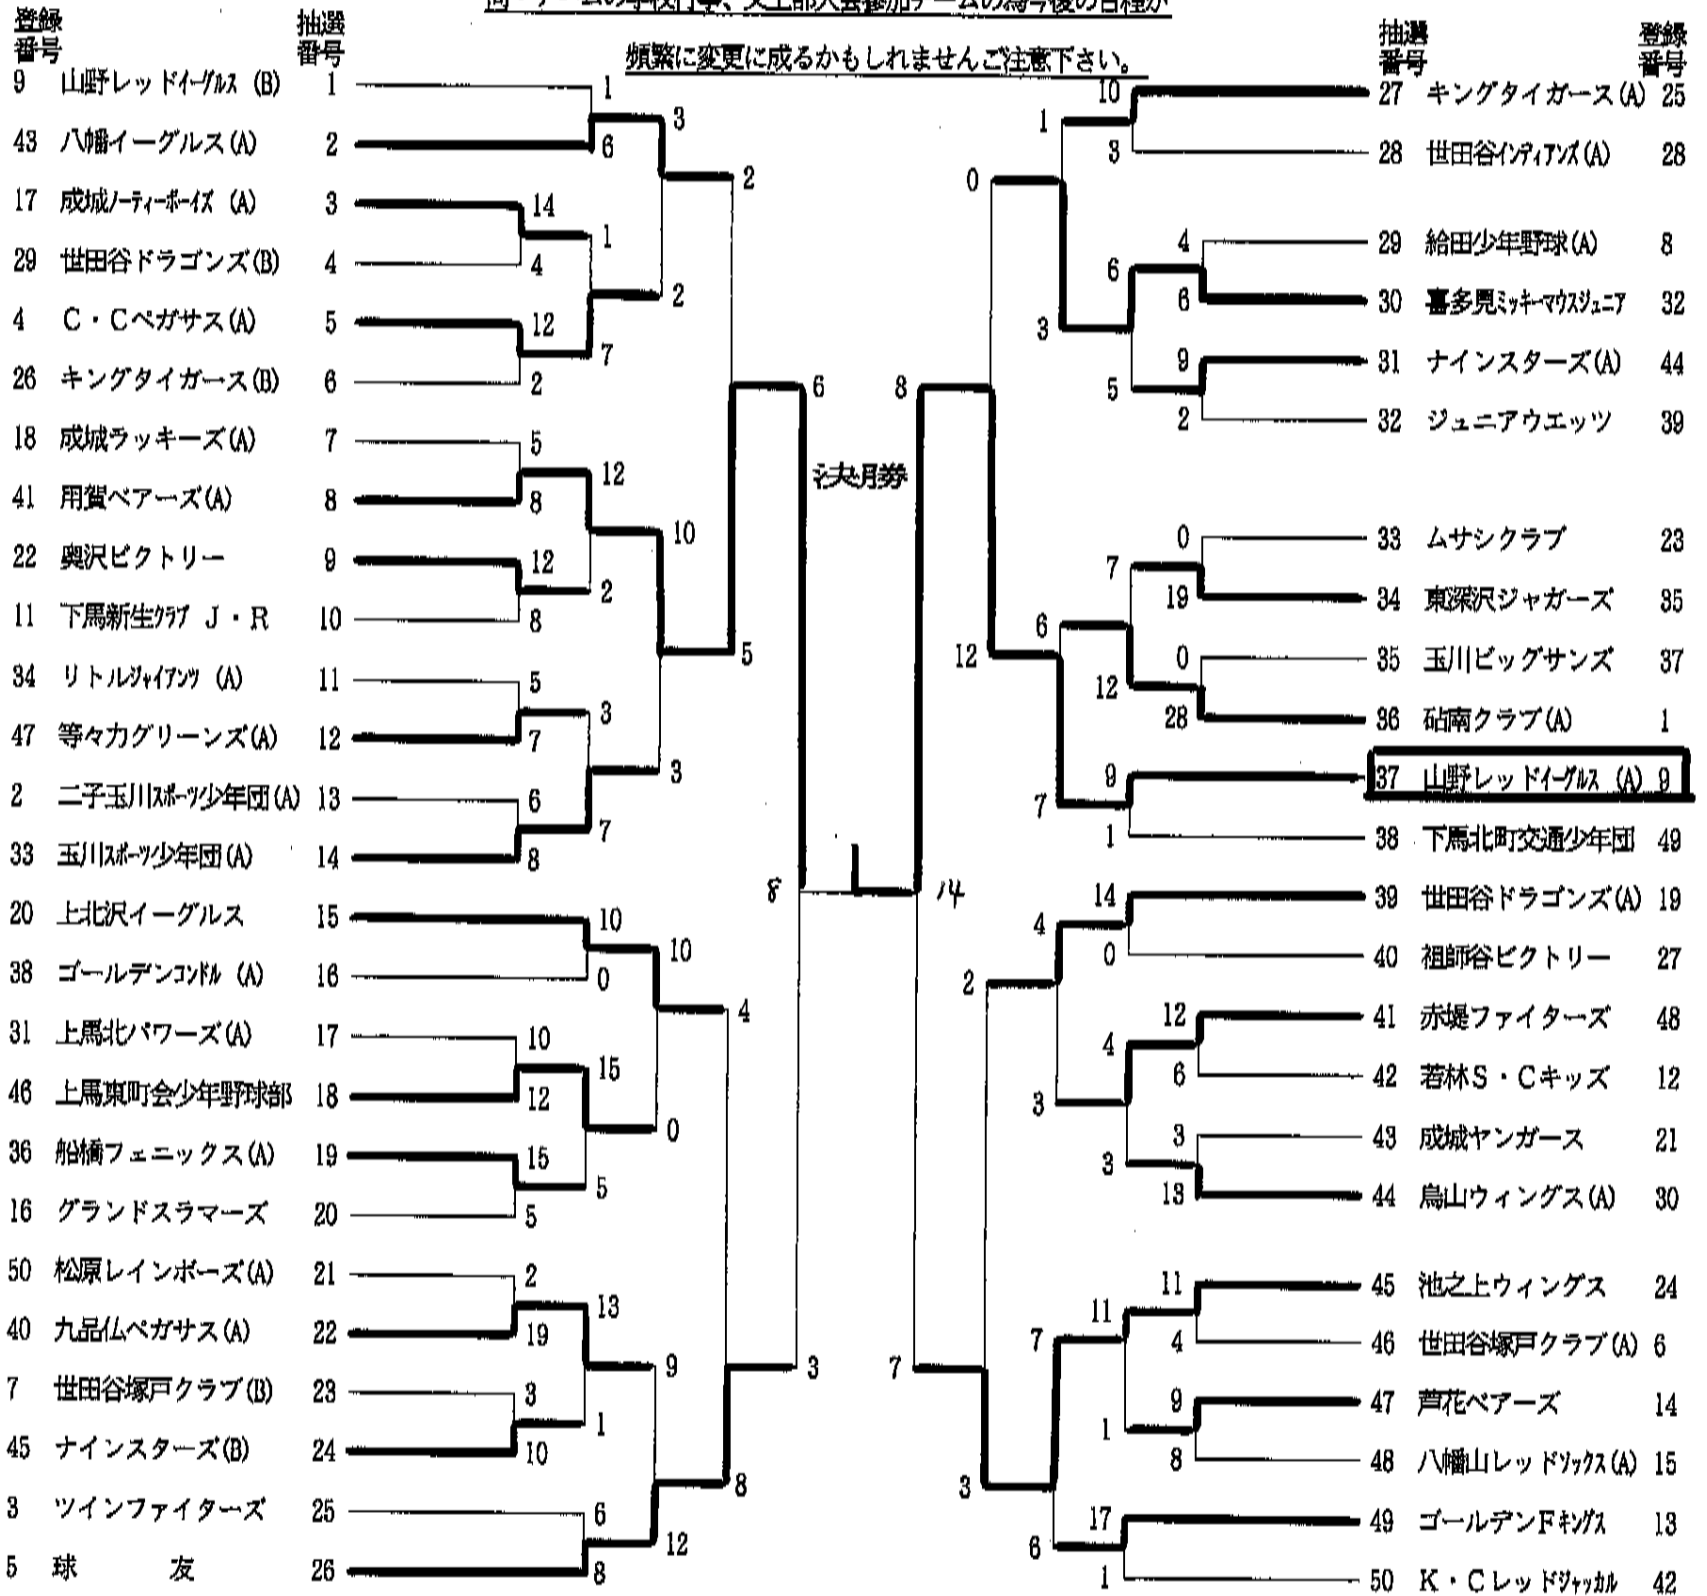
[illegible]
頻繁に変更に成るかもしれませんご注意下さい。

| 登録番号 | チーム | 抽選番号 |
|---|---|---|
| 9 | 山野レッドイーグルス(B) | 1 |
| 43 | 八幡イーグルス(A) | 2 |
| 17 | 成城ノーティーボーイズ (A) | 3 |
| 29 | 世田谷ドラゴンズ(B) | 4 |
| 4 | C・Cペガサス(A) | 5 |
| 26 | キングタイガース(B) | 6 |
| 18 | 成城ラッキーズ(A) | 7 |
| 41 | 用賀ベアーズ(A) | 8 |
| 22 | 奥沢ビクトリー | 9 |
| 11 | 下馬新生クラブ J・R | 10 |
| 34 | リトルジャイアンツ (A) | 11 |
| 47 | 等々力グリーンズ(A) | 12 |
| 2 | 二子玉川スポーツ少年団(A) | 13 |
| 33 | 玉川スポーツ少年団(A) | 14 |
| 20 | 上北沢イーグルス | 15 |
| 38 | ゴールデンコンドル (A) | 16 |
| 31 | 上馬北パワーズ(A) | 17 |
| 46 | 上馬東町会少年野球部 | 18 |
| 36 | 船橋フェニックス(A) | 19 |
| 16 | グランドスラマーズ | 20 |
| 50 | 松原レインボーズ(A) | 21 |
| 40 | 九品仏ペガサス(A) | 22 |
| 7 | 世田谷塚戸クラブ(B) | 23 |
| 45 | ナインスターズ(B) | 24 |
| 3 | ツインファイターズ | 25 |
| 5 | 球 友 | 26 |

| 抽選番号 | チーム | 登録番号 |
|---|---|---|
| 27 | キングタイガース(A) | 25 |
| 28 | 世田谷インディアンズ(A) | 28 |
| 29 | 給田少年野球(A) | 8 |
| 30 | 喜多見ミッキーマウスジュニア | 32 |
| 31 | ナインスターズ(A) | 44 |
| 32 | ジュニアウエッツ | 39 |
| 33 | ムサシクラブ | 23 |
| 34 | 東深沢ジャガーズ | 35 |
| 35 | 玉川ビッグサンズ | 37 |
| 36 | 砧南クラブ(A) | 1 |
| 37 | 山野レッドイーグルス (A) | 9 |
| 38 | 下馬北町交通少年団 | 49 |
| 39 | 世田谷ドラゴンズ(A) | 19 |
| 40 | 祖師谷ビクトリー | 27 |
| 41 | 赤堤ファイターズ | 48 |
| 42 | 若林S・Cキッズ | 12 |
| 43 | 成城ヤンガース | 21 |
| 44 | 烏山ウィングス(A) | 30 |
| 45 | 池之上ウィングス | 24 |
| 46 | 世田谷塚戸クラブ(A) | 6 |
| 47 | 芦花ベアーズ | 14 |
| 48 | 八幡山レッドソックス(A) | 15 |
| 49 | ゴールデンFキングス | 13 |
| 50 | K・Cレッドジャッカル | 42 |

1 6 3 14 4 1 2 12 2 7 2 5 8 12 12 2 8 10 5 7 3 6 8 7 3 6 5 10 0 10 4 10 12 15 0 15 5 5 2 19 13 9 3 10 1 8 6 8 12 3 6 8 8 14 7
10 3 1 0 4 6 6 3 9 2 5 0 19 7 0 28 12 6 12 9 1 7 14 0 4 2 12 6 4 3 3 13 3 11 4 11 9 8 1 7 3 17 1 6

決勝